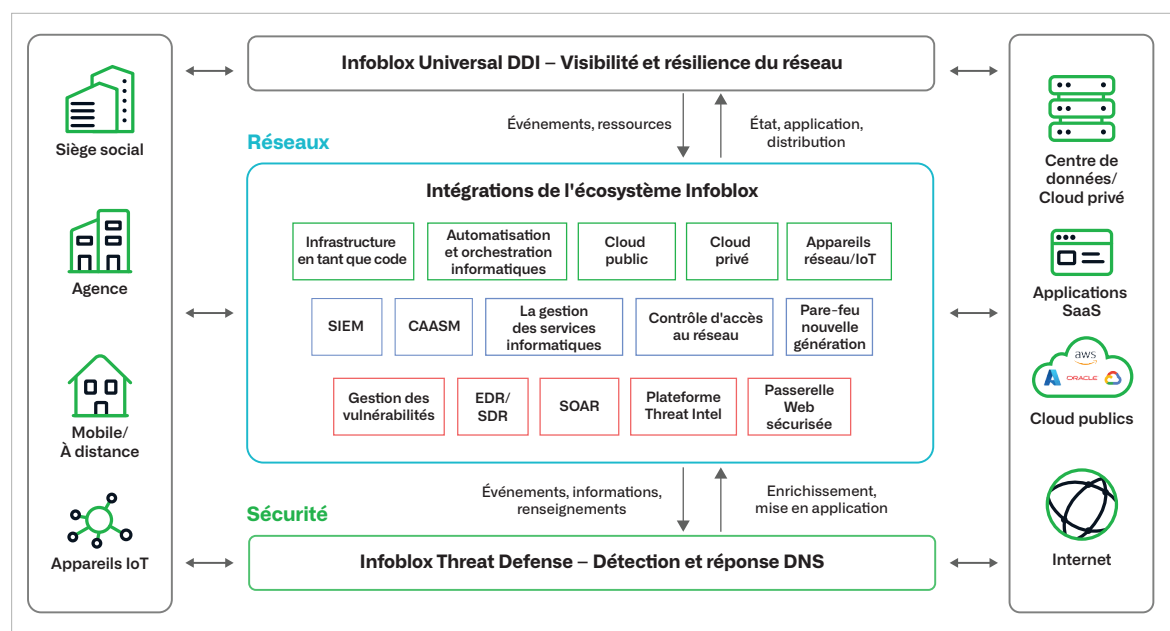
Siège social

Agence

Mobile/
À distance

Appareils IoT

Infoblox Universal DDI – Visibilité et résilience du réseau

Événements, ressources

État, application, distribution

Réseaux

Intégrations de l'écosystème Infoblox

Infrastructure en tant que code

Automatisation et orchestration informatiques

Cloud public

Cloud privé

Appareils réseau/IoT

SIEM

CAASM

La gestion des services informatiques

Contrôle d'accès au réseau

Pare-feu nouvelle génération

Gestion des vulnérabilités

EDR/ SDR

SOAR

Plateforme Threat Intel

Passerelle Web sécurisée

Événements, informations, renseignements

Enrichissement, mise en application

Sécurité

Infoblox Threat Defense – Détection et réponse DNS

Centre de données/ Cloud privé

Applications SaaS

aws

ORACLE

Cloud publics

Internet